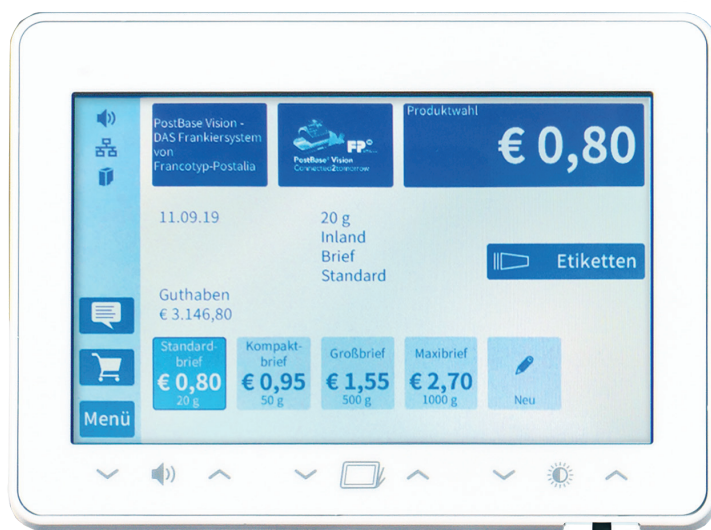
PostBase Vision - DAS Frankiersystem von Francotyp-Postalia

FP
PostBase Vision
Connected2tomorrow

Produktwahl
€ 0,80

11.09.19

20 g
Inland
Brief
Standard

Etiketten

Guthaben
€ 3.146,80

Standardbrief
€ 0,80
20 g

Kompaktbrief
€ 0,95
50 g

Großbrief
€ 1,55
500 g

Maxibrief
€ 2,70
1000 g

Neu

Menü